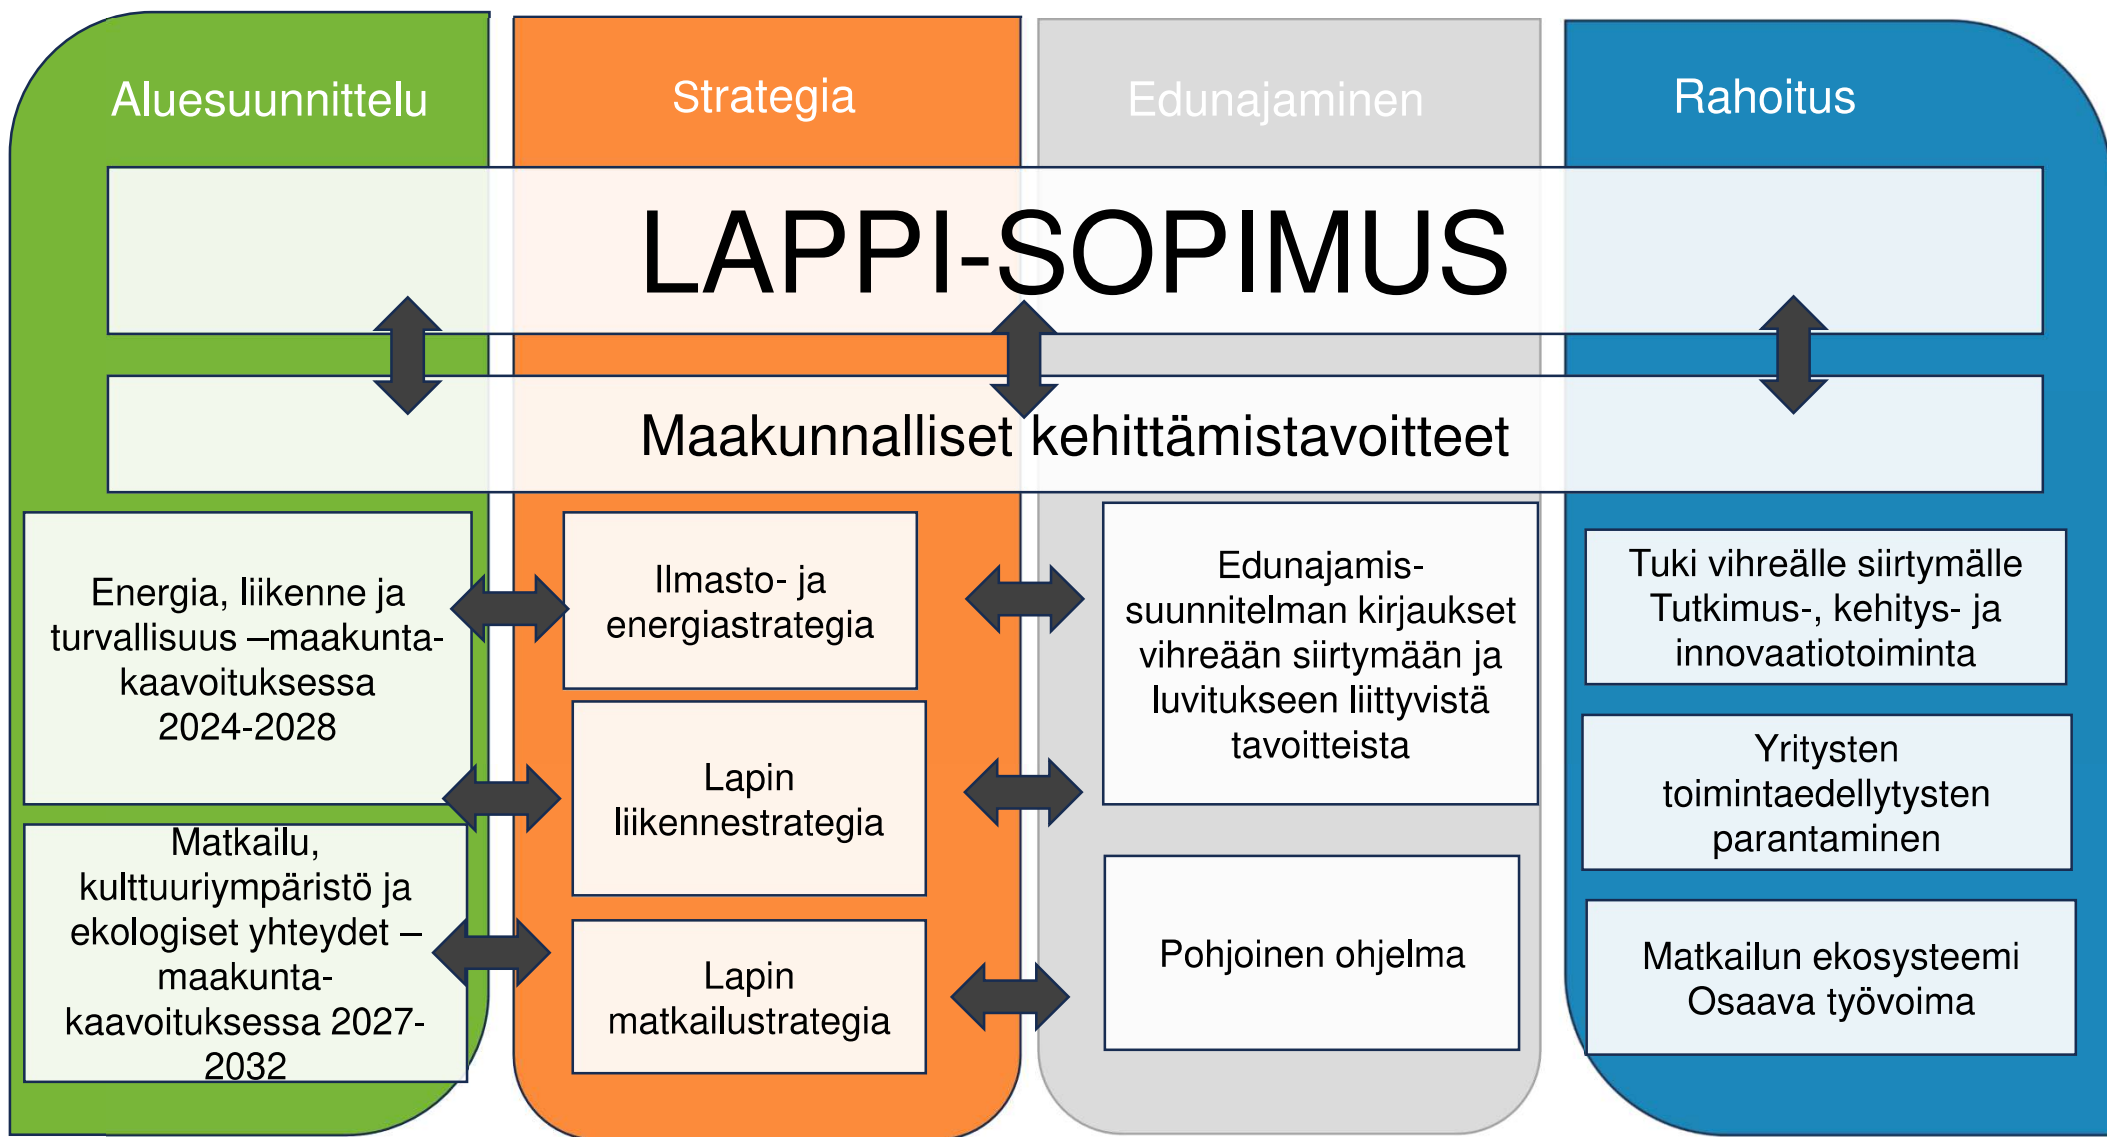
Aluesuunnittelu

Strategia

Edunajaminen

Rahoitus

LAPPI-SOPIMUS

Maakunnalliset kehittämistavoitteet

Energia, liikenne ja turvallisuus –maakuntakaavoituksessa 2024-2028

Matkailu, kulttuuriympäristö ja ekologiset yhteydet –maakuntakaavoituksessa 2027-2032

Ilmasto- ja energiastrategia

Lapin liikennestrategia

Lapin matkailustrategia

Edunajamissuunnitelman kirjaukset vihreään siirtymään ja luvitukseen liittyvistä tavoitteista

Pohjoinen ohjelma

Tuki vihreälle siirtymälle Tutkimus-, kehitys- ja innovaatiotoiminta

Yritysten toimintaedellytysten parantaminen

Matkailun ekosysteemi Osaava työvoima